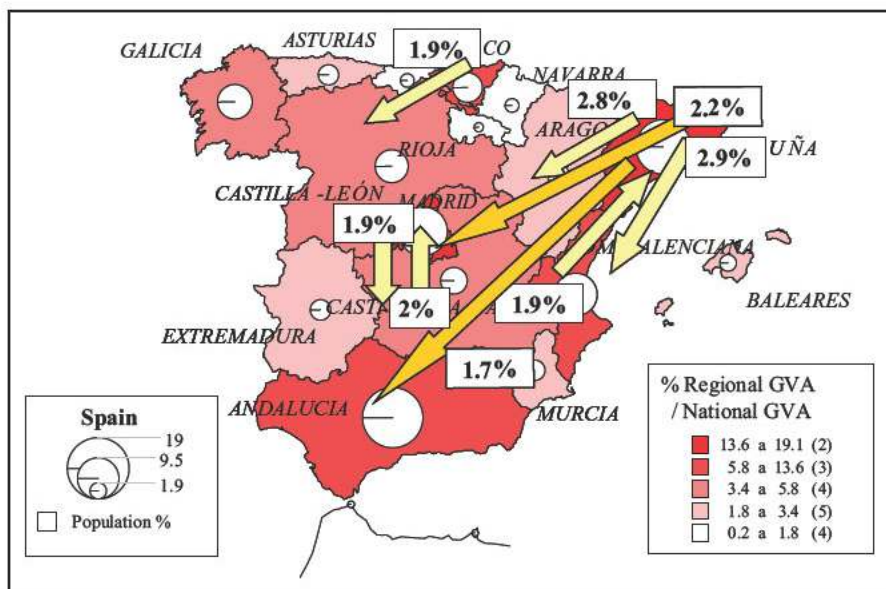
GALICIA

ASTURIAS

1.9%

CO

NAVARRA

2.8%

2.2%

ARAGO

UÑA

2.9%

RIOJA

CASTILLA -LEÓN

MADRID

1.9%

ALENCIANA

CAST

2%

A

1.9%

BALEARES

EXTREMADURA

1.7%

ANDALUCIA

MURCIA

Spain

19

9.5

1.9

Population %

% Regional GVA / National GVA

13.6 a 19.1 (2)

5.8 a 13.6 (3)

3.4 a 5.8 (4)

1.8 a 3.4 (5)

0.2 a 1.8 (4)